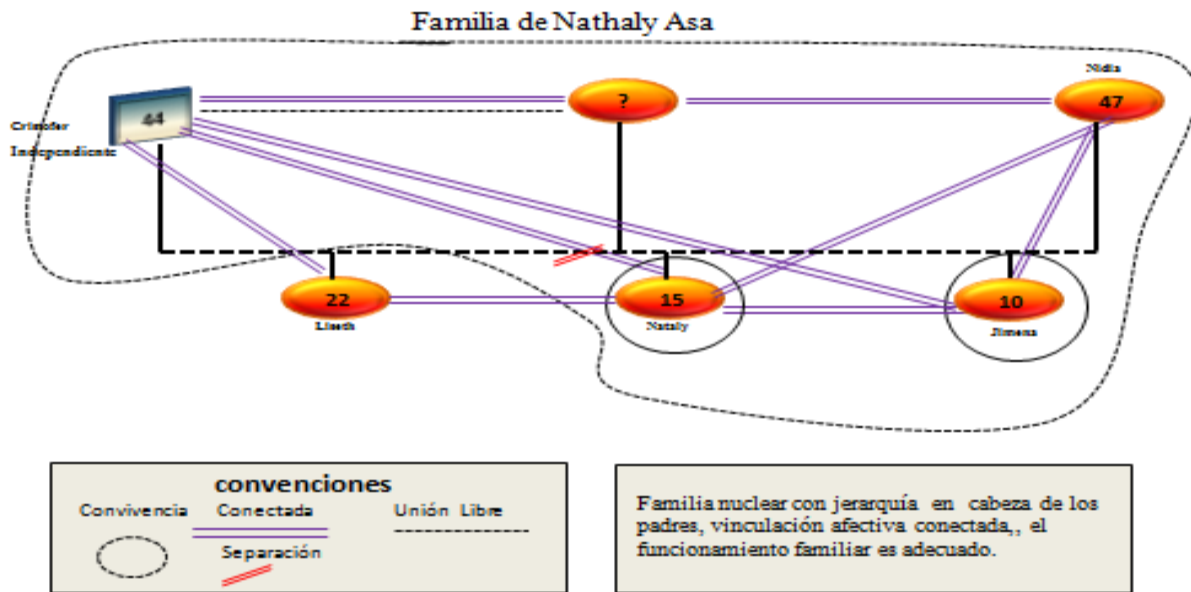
Familia de Nathaly Asa

Nidia

44

?

47

Cristofer

Independiente

22

Liseth

15

Nathaly

10

Jimena

convenciones

Convivencia

Conectada

Unión Libre

Separación

Familia nuclear con jerarquía en cabeza de los padres, vinculación afectiva conectada,, el funcionamiento familiar es adecuado.